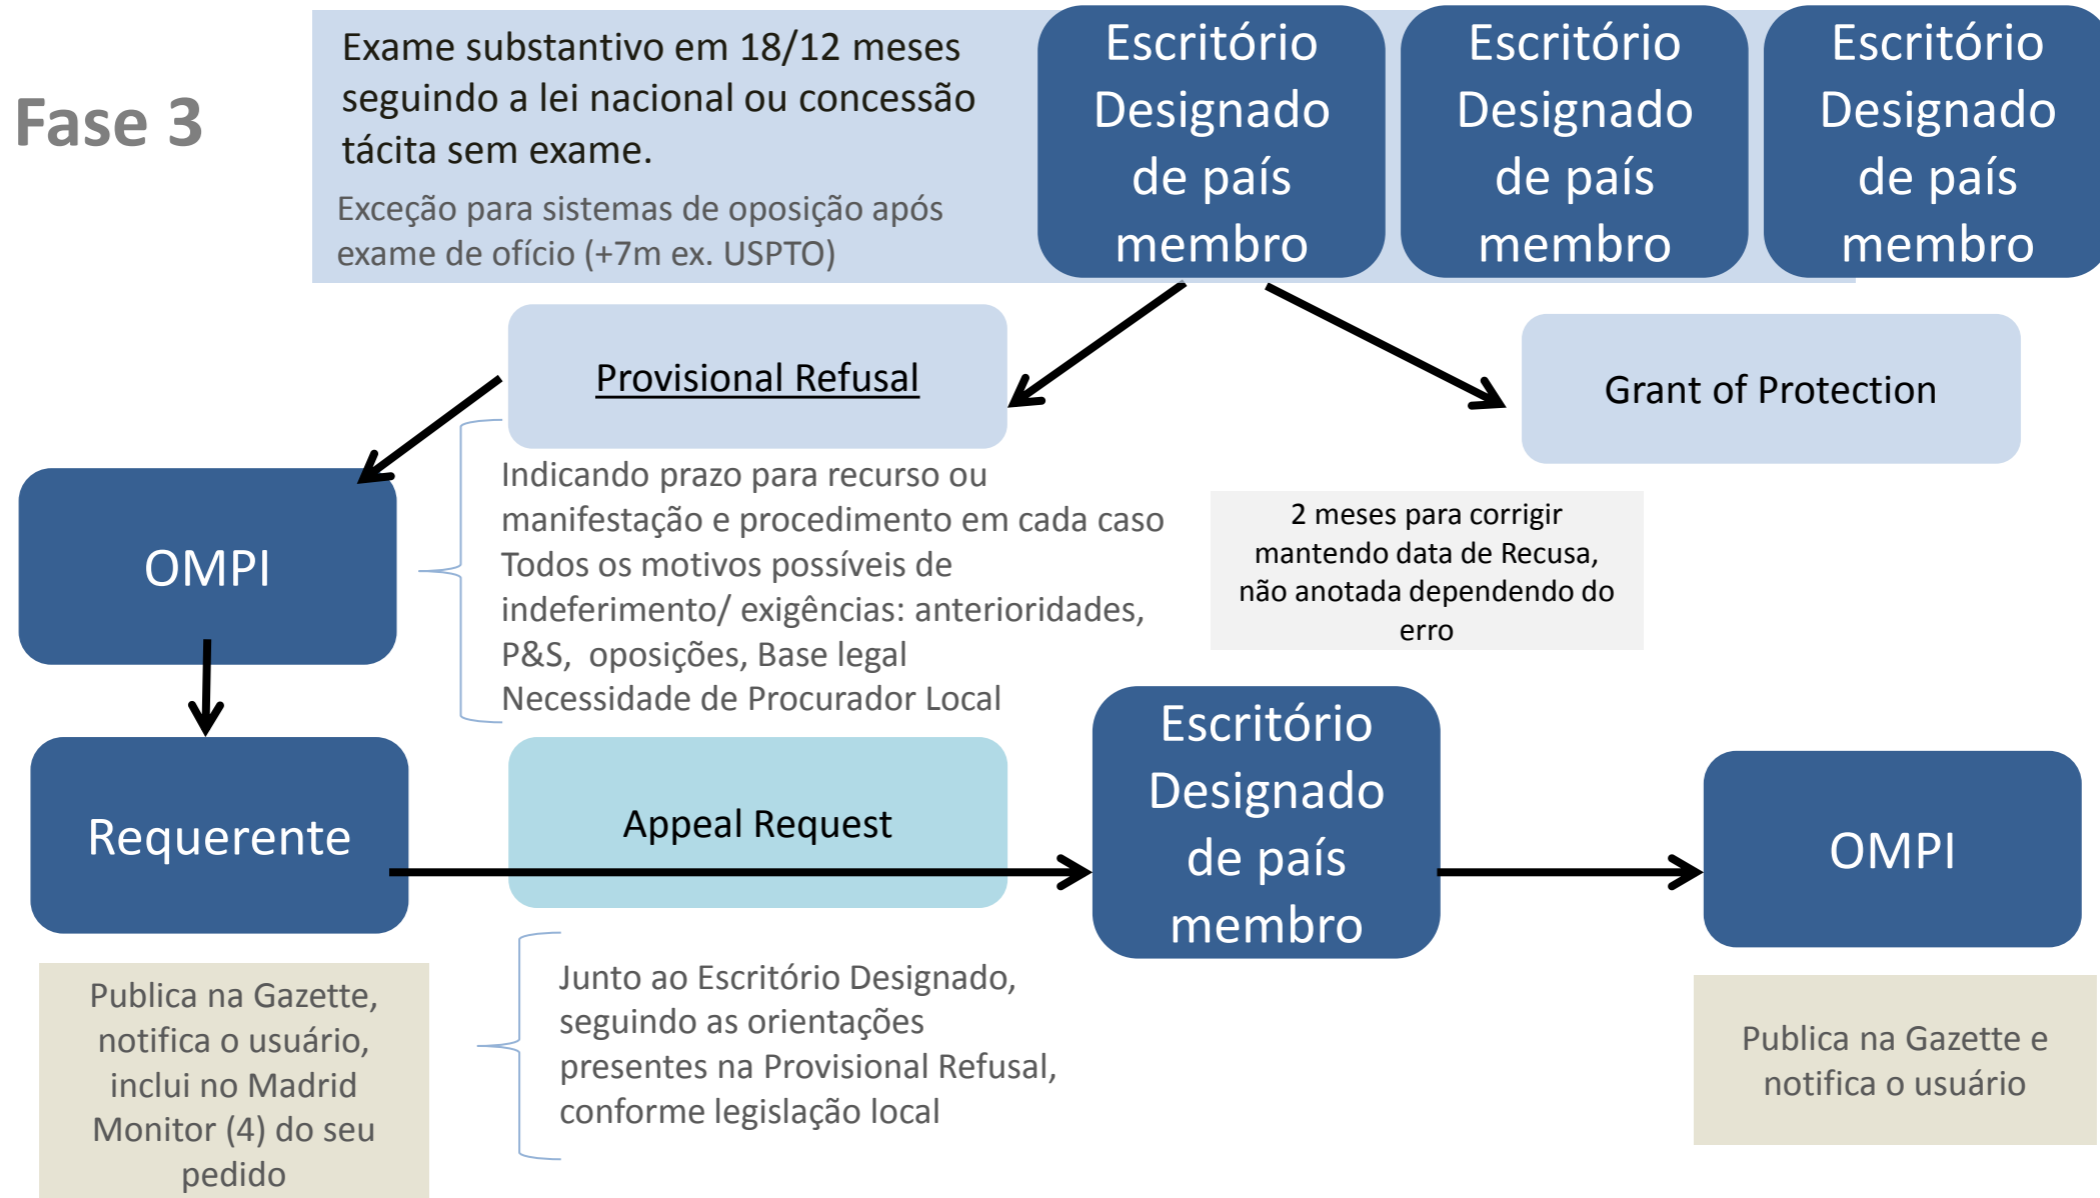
Fase 3

Exame substantivo em 18/12 meses seguindo a lei nacional ou concessão tácita sem exame.

Exceção para sistemas de oposição após exame de ofício (+7m ex. USPTO)

Escritório Designado de país membro

Escritório Designado de país membro

Escritório Designado de país membro

Provisional Refusal

Grant of Protection

OMPI

Indicando prazo para recurso ou manifestação e procedimento em cada caso
Todos os motivos possíveis de indeferimento/ exigências: anterioridades, P&S, oposições, Base legal
Necessidade de Procurador Local

2 meses para corrigir mantendo data de Recusa, não anotada dependendo do erro

Requerente

Appeal Request

Escritório Designado de país membro

OMPI

Publica na Gazette, notifica o usuário, inclui no Madrid Monitor (4) do seu pedido

Junto ao Escritório Designado, seguindo as orientações presentes na Provisional Refusal, conforme legislação local

Publica na Gazette e notifica o usuário